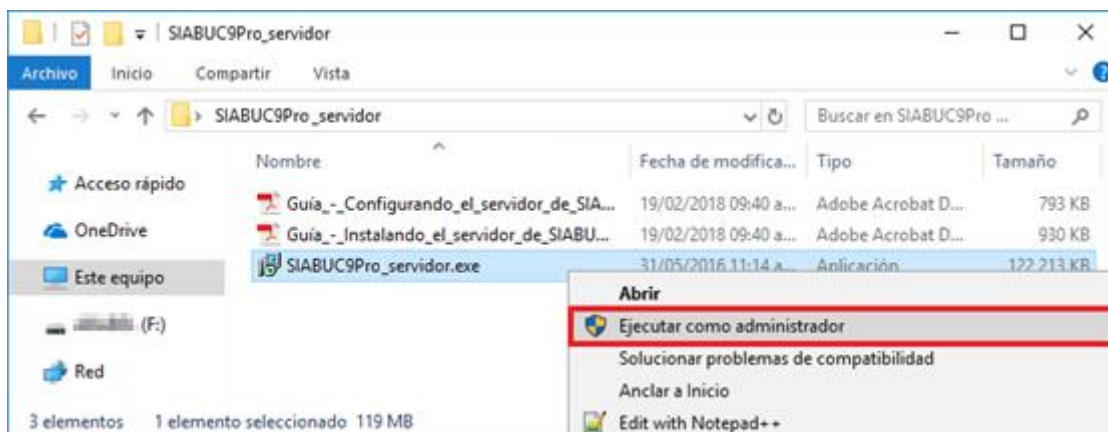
SIABUC9Pro_servidor

Archivo Inicio Compartir Vista

SIABUC9Pro_servidor

Buscar en SIABUC9Pro ...

Acceso rápido

OneDrive

Este equipo

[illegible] (F:)

Red

| Nombre | Fecha de modifica... | Tipo | Tamaño |
|---|---|---|---|
| Guía_-_Configurando_el_servidor_de_SIA... | 19/02/2018 09:40 a... | Adobe Acrobat D... | 793 KB |
| Guía_-_Instalando_el_servidor_de_SIABU... | 19/02/2018 09:40 a... | Adobe Acrobat D... | 930 KB |
| SIABUC9Pro_servidor.exe | 31/05/2016 11:14 a... | Aplicación | 122 213 KB |

Abrir

Ejecutar como administrador

Solucionar problemas de compatibilidad

Anclar a Inicio

Edit with Notepad++

3 elementos 1 elemento seleccionado 119 MB